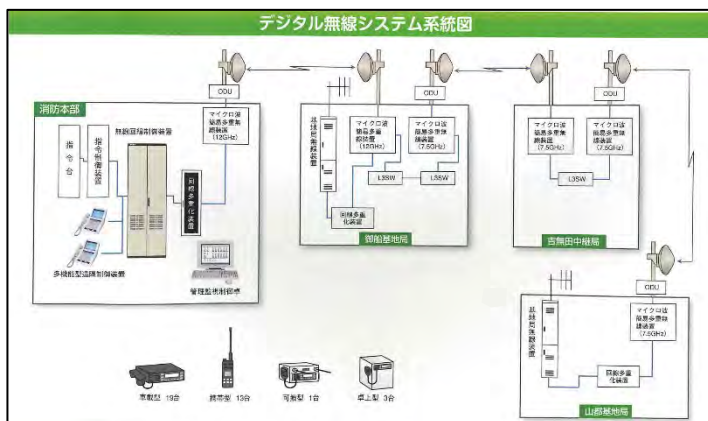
デジタル無線システム系統図

ODU

消防本部

指令台

指令制御装置

無線回線制御装置

マイクロ波帯多重無線装置（12GHz）

回線多重化装置

多機能型遠隔制御装置

管理監視制御卓

ODU

ODU

基地局無線装置

マイクロ波帯多重無線装置（18GHz）

マイクロ波帯多重無線装置（7.5GHz）

L3SW

L3SW

回線多重化装置

御船基地局

ODU

ODU

マイクロ波帯多重無線装置（7.5GHz）

マイクロ波帯多重無線装置（7.5GHz）

L3SW

吉無田中継局

ODU

基地局無線装置

マイクロ波帯多重無線装置（7.5GHz）

回線多重化装置

山都基地局

車載型 19台

携帯型 13台

可搬型 1台

卓上型 3台